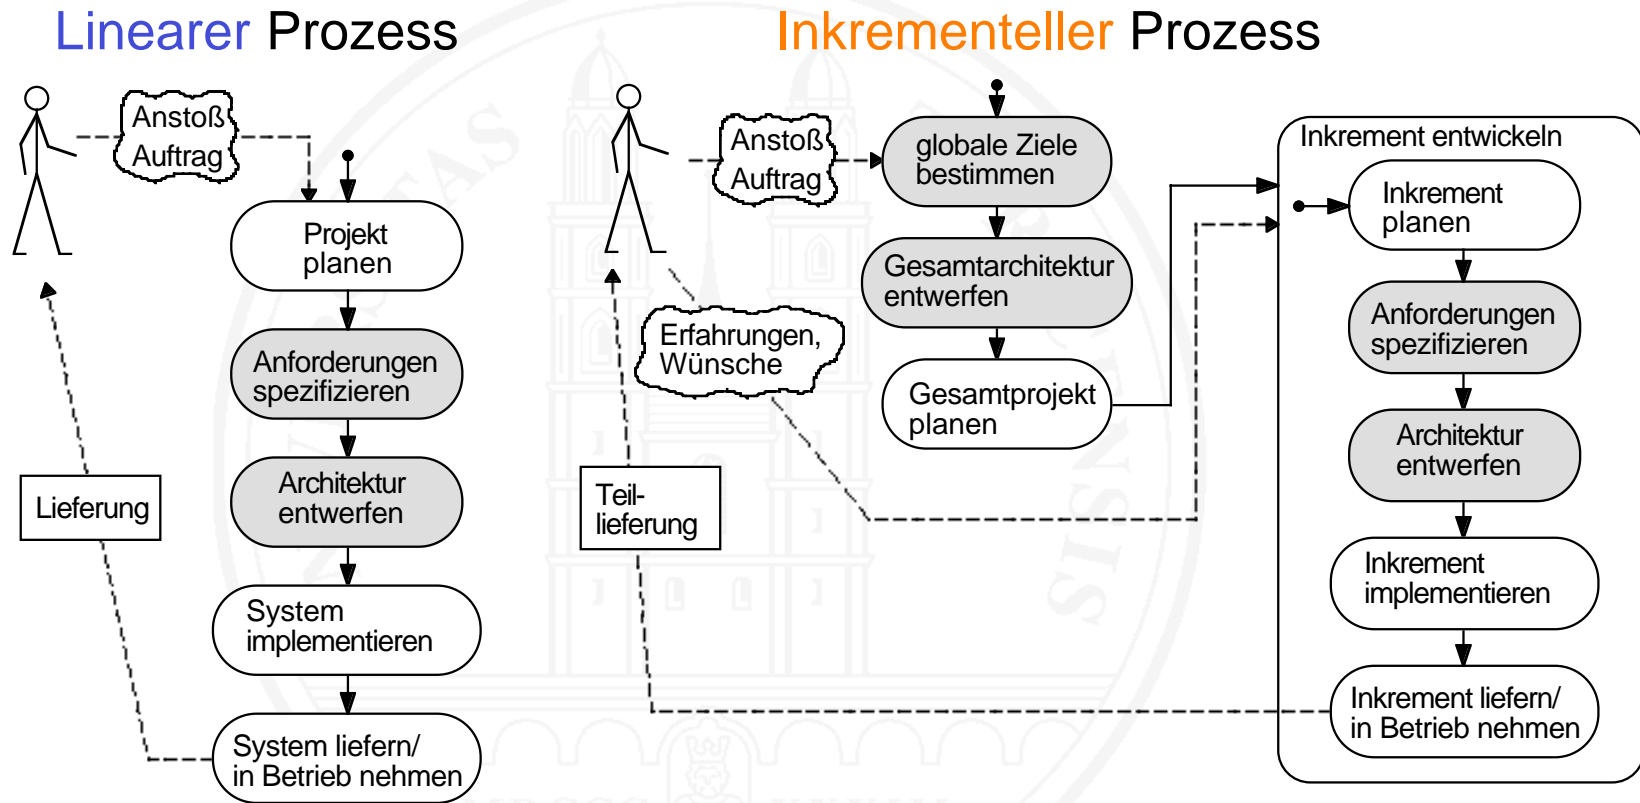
Linearer Prozess

Anstoß Auftrag

Projekt planen

Anforderungen spezifizieren

Architektur entwerfen

System implementieren

System liefern/ in Betrieb nehmen

Lieferung

Inkrementeller Prozess

Anstoß Auftrag

globale Ziele bestimmen

Gesamtarchitektur entwerfen

Gesamtprojekt planen

Erfahrungen, Wünsche

Teillieferung

Inkrement entwickeln

Inkrement planen

Anforderungen spezifizieren

Architektur entwerfen

Inkrement implementieren

Inkrement liefern/ in Betrieb nehmen